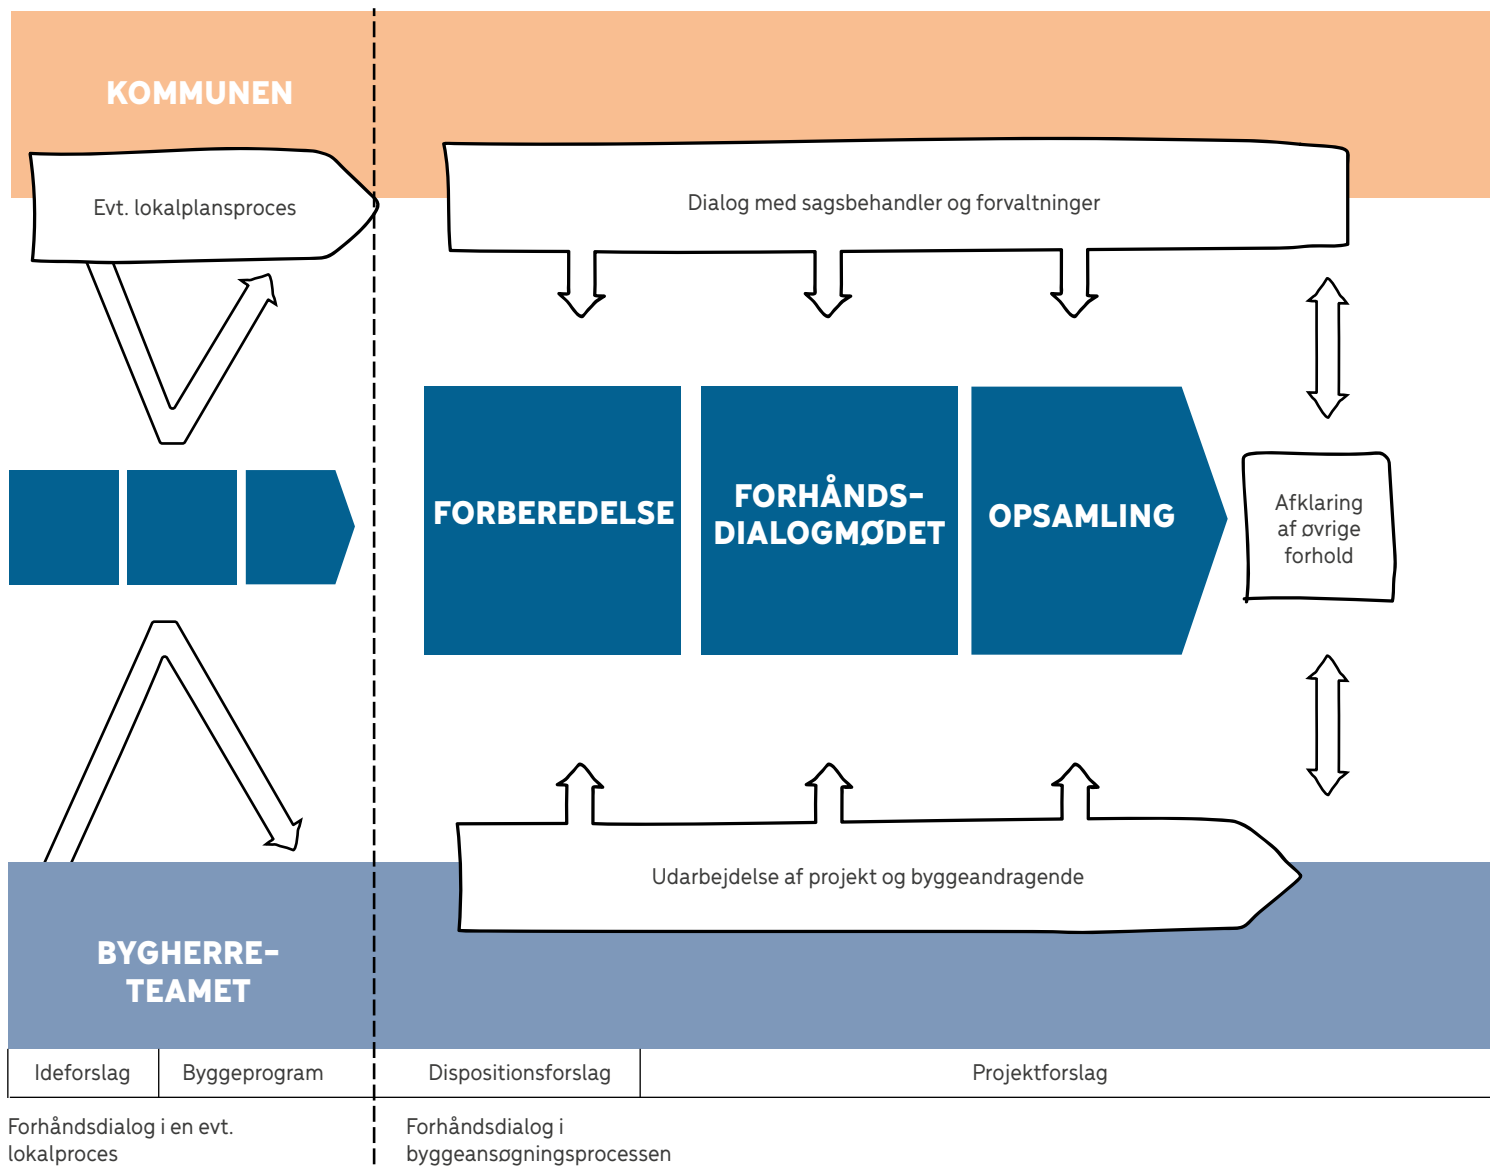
KOMMUNEN

Evt. lokalplansproces

Dialog med sagsbehandler og forvaltninger

FORBEREDELSE

FORHÅNDS-
DIALOGMØDET

OPSAMLING

Afklaring af øvrige forhold

Udarbejdelse af projekt og byggeandragende

BYGHERRE-
TEAMET

| Ideforslag | Byggeprogram | Dispositionsforslag | Projektforslag |
|---|---|---|---|

Forhåndsdialog i en evt. lokalproces

Forhåndsdialog i byggeansøgningsprocessen